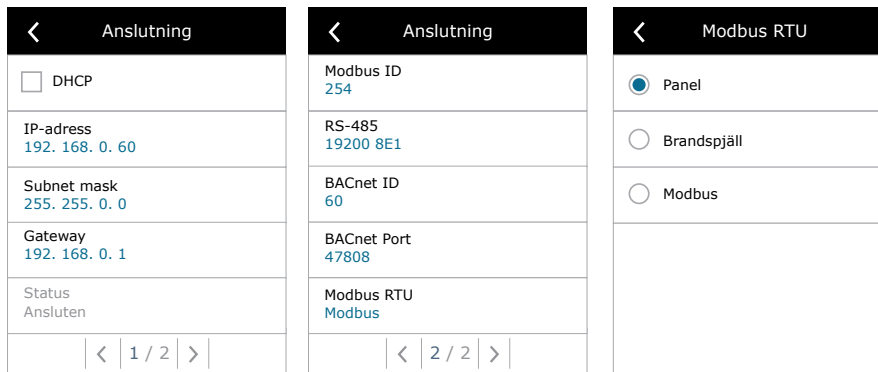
Anslutning

DHCP

IP-adress
192. 168. 0. 60

Subnet mask
255. 255. 0. 0

Gateway
192. 168. 0. 1

Status
Ansluten

1 / 2

Anslutning

Modbus ID
254

RS-485
19200 8E1

BACnet ID
60

BACnet Port
47808

Modbus RTU
Modbus

2 / 2

Modbus RTU

Panel

Brandspjäll

Modbus